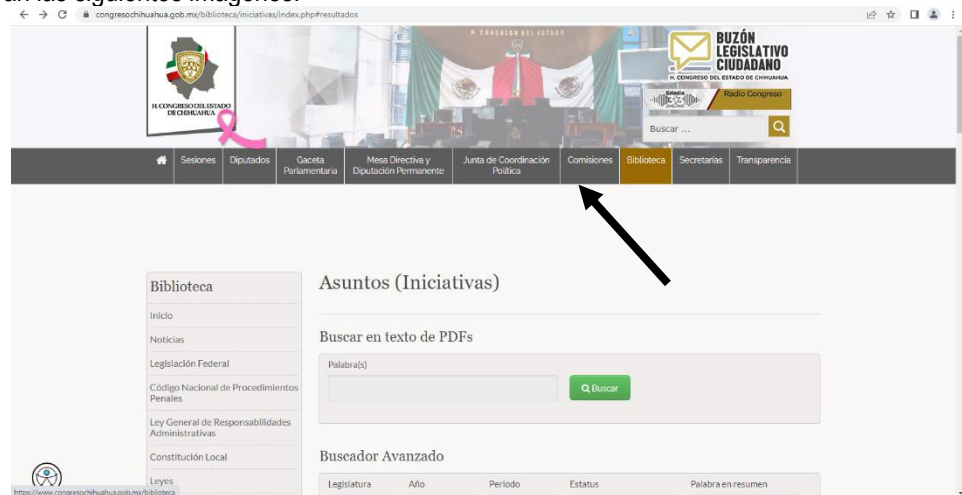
en las siguientes imágenes:

congresochihuahua.gob.mx/biblioteca/iniciativas/index.php#resultados

H. CONGRESO DEL ESTADO DE CHIHUAHUA

H. CONGRESO DEL ESTADO

BUZÓN LEGISLATIVO CIUDADANO
H. CONGRESO DEL ESTADO DE CHIHUAHUA

Radio Congreso

Buscar ...

Sesiones | Diputados | Gaceta Parlamentaria | Mesa Directiva y Diputación Permanente | Junta de Coordinación Política | Comisiones | Biblioteca | Secretarías | Transparencia

Biblioteca
Inicio
Noticias
Legislación Federal
Código Nacional de Procedimientos Penales
Ley General de Responsabilidades Administrativas
Constitución Local
Leyes

Asuntos (Iniciativas)

Buscar en texto de PDFs

Palabra(s)

Buscar

Buscador Avanzado

Legislatura | Año | Periodo | Estatus | Palabra en resumen

https://www.congresochihuahua.gob.mx/biblioteca